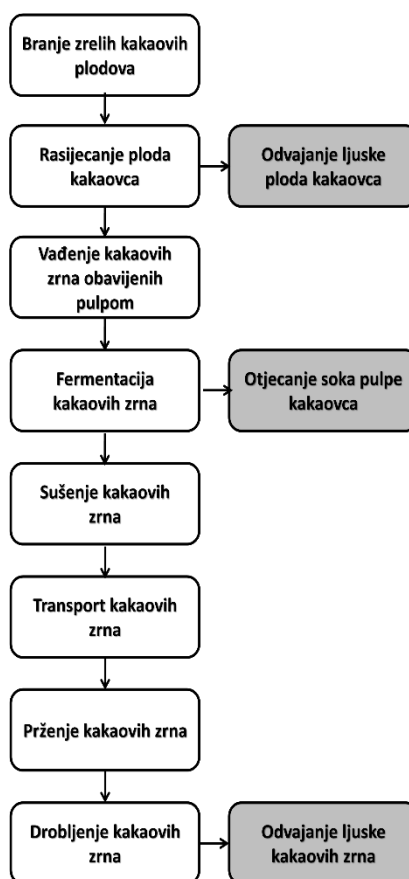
Branje zrelih kakaovih plodova

Rasijecanje ploda kakaovca

Odvajanje ljuske ploda kakaovca

Vađenje kakaovih zrna obavijenih pulpom

Fermentacija kakaovih zrna

Otjecanje soka pulpe kakaovca

Sušenje kakaovih zrna

Transport kakaovih zrna

Prženje kakaovih zrna

Drobljenje kakaovih zrna

Odvajanje ljuske kakaovih zrna